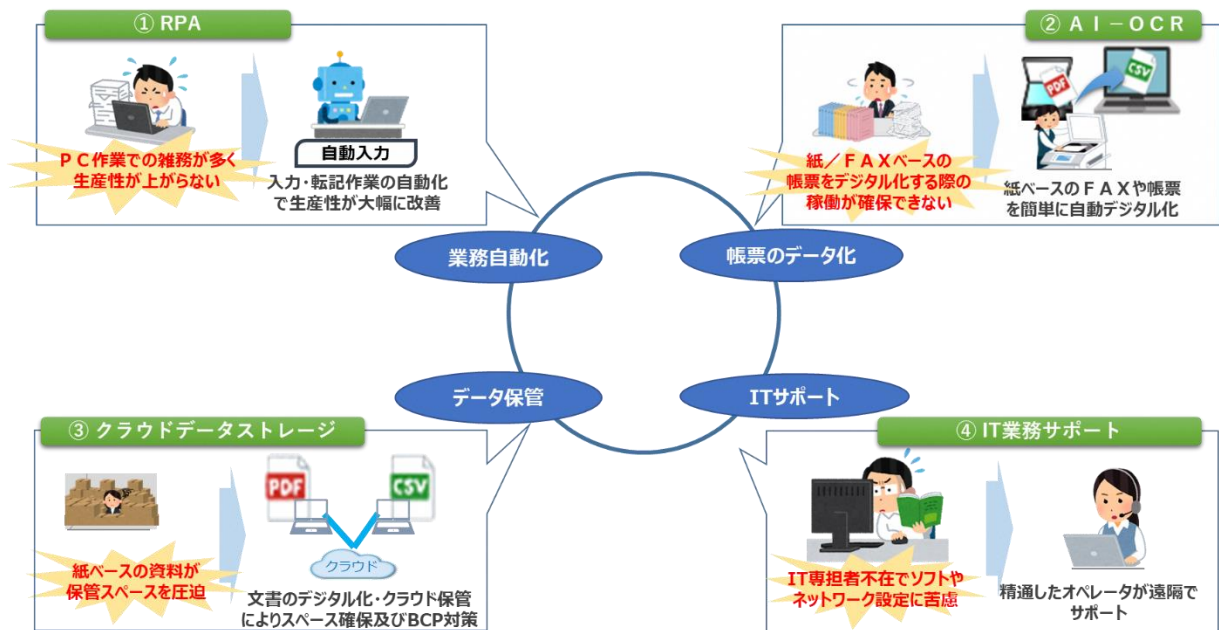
① RPA

ＰＣ作業での雑務が多く生産性が上がらない

自動入力

入力・転記作業の自動化で生産性が大幅に改善

② ＡＩ－ＯＣＲ

紙／ＦＡＸベースの帳票をデジタル化する際の稼働が確保できない

PDF

CSV

紙ベースのＦＡＸや帳票を簡単に自動デジタル化

業務自動化

帳票のデータ化

データ保管

ITサポート

③ クラウドデータストレージ

紙ベースの資料が保管スペースを圧迫

PDF

CSV

クラウド

文書のデジタル化・クラウド保管によりスペース確保及びBCP対策

④ IT業務サポート

IT専担者不在でソフトやネットワーク設定に苦慮

精通したオペレータが遠隔でサポート